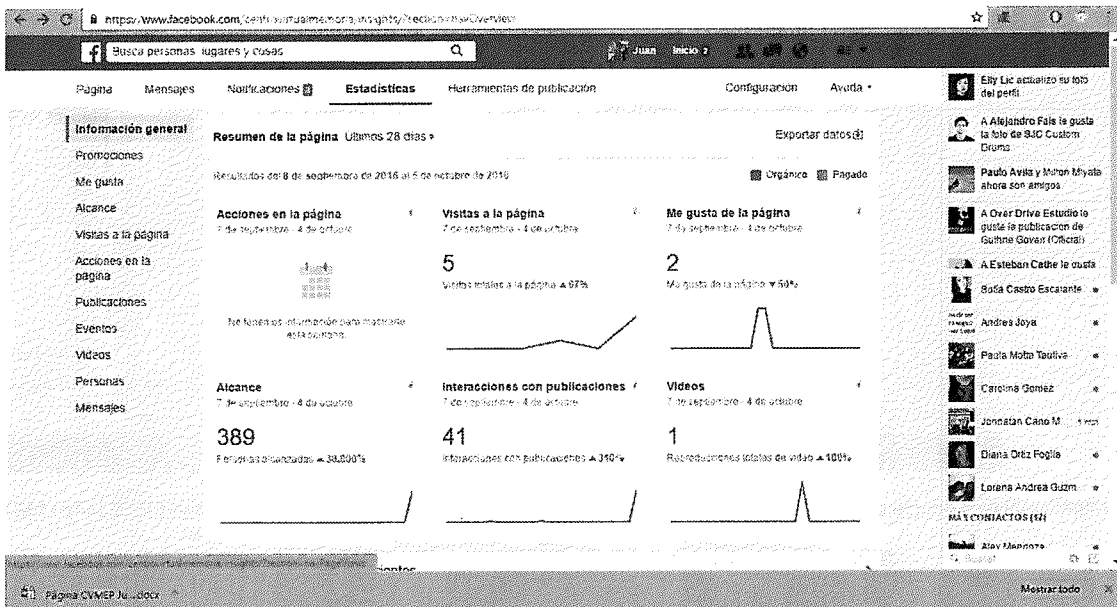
https://www.facebook.com/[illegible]/insights/?section=navOverview

Busca personas, lugares y cosas

Juan Inicio 2

Página Mensajes Notificaciones Estadísticas Herramientas de publicación Configuración Ayuda

Información general
Promociones
Me gusta
Alcance
Visitas a la página
Acciones en la página
Publicaciones
Eventos
Videos
Personas
Mensajes

Resumen de la página Últimos 28 días

Exportar datos

Resultados del 8 de septiembre de 2016 al 5 de octubre de 2016

Orgánico Pagado

Acciones en la página
7 de septiembre - 4 de octubre
No tenemos información para mostrarte esta semana.

Visitas a la página
7 de septiembre - 4 de octubre
5
Visitas totales a la página ▲ 67%

Me gusta de la página
7 de septiembre - 4 de octubre
2
Me gusta de la página ▼ 50%

Alcance
7 de septiembre - 4 de octubre
389
Personas alcanzadas ▲ 38,800%

Interacciones con publicaciones
7 de septiembre - 4 de octubre
41
Interacciones con publicaciones ▲ 310%

Videos
7 de septiembre - 4 de octubre
1
Reproducciones totales de video ▲ 100%

Elly Lic actualizó su foto del perfil.
A Alejandro Fals le gusta la foto de BJC Custom Drums.
Paulo Avila y Miron Miyata ahora son amigos.
A Over Drive Estudio le gustó la publicación de Guthrie Govan (Official).
A Esteban Cathe le gusta
Sofia Castro Escarante
Andres Joya
Paula Motta Tautiva
Carolina Gomez
Jonnatan Cano M
Diana Ortiz Fogila
Lorena Andrea Guzm
MÁS CONTACTOS (17)
Alex Mendoza
Buscar

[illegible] ientos

Página CVMEP Ju....docx

Mostrar todo